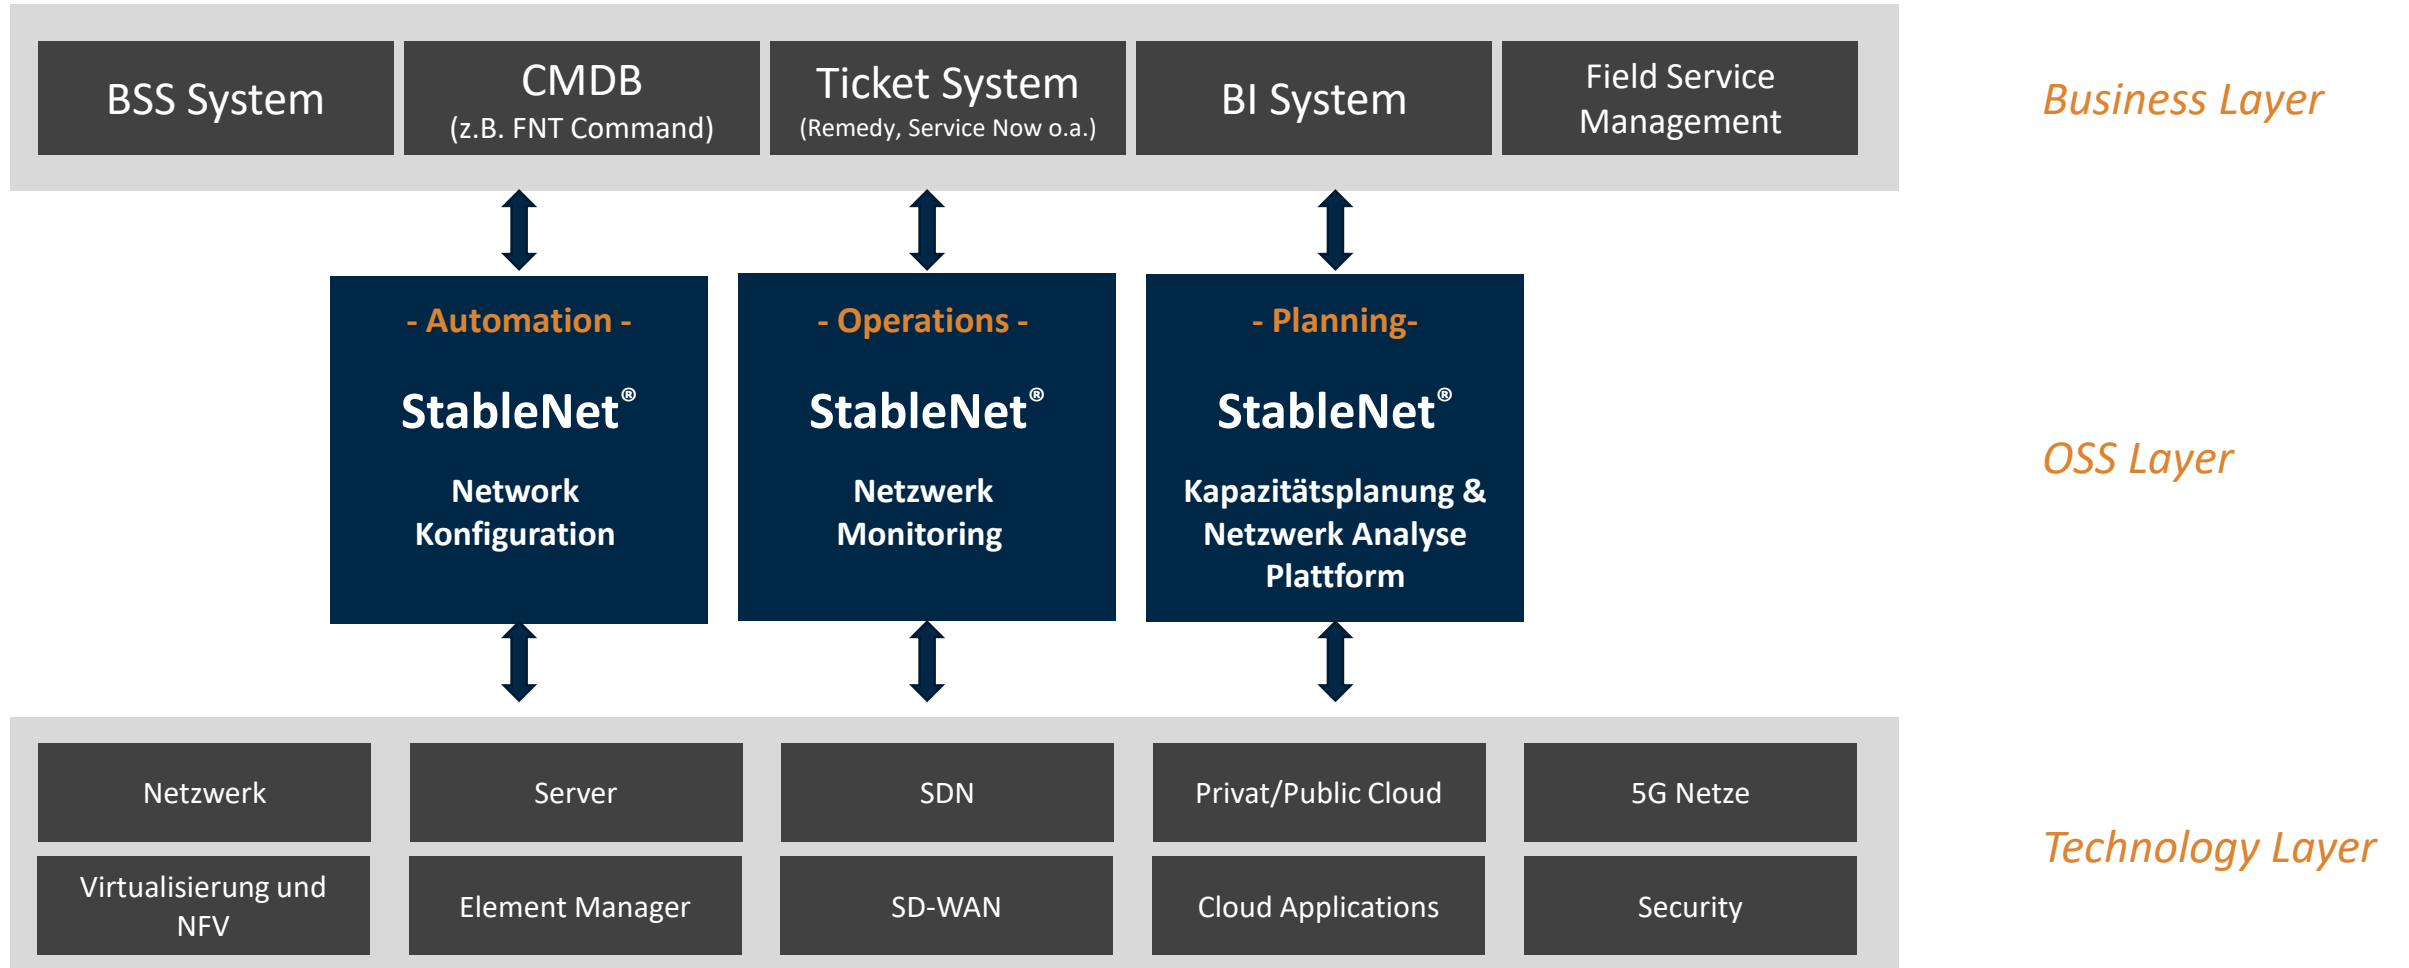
BSS System

CMDB
(z.B. FNT Command)

Ticket System
(Remedy, Service Now o.a.)

BI System

Field Service Management

Business Layer

- Automation -
StableNet®
Network Konfiguration

- Operations -
StableNet®
Netzwerk Monitoring

- Planning-
StableNet®
Kapazitätsplanung & Netzwerk Analyse Plattform

OSS Layer

Netzwerk

Server

SDN

Privat/Public Cloud

5G Netze

Virtualisierung und NFV

Element Manager

SD-WAN

Cloud Applications

Security

Technology Layer